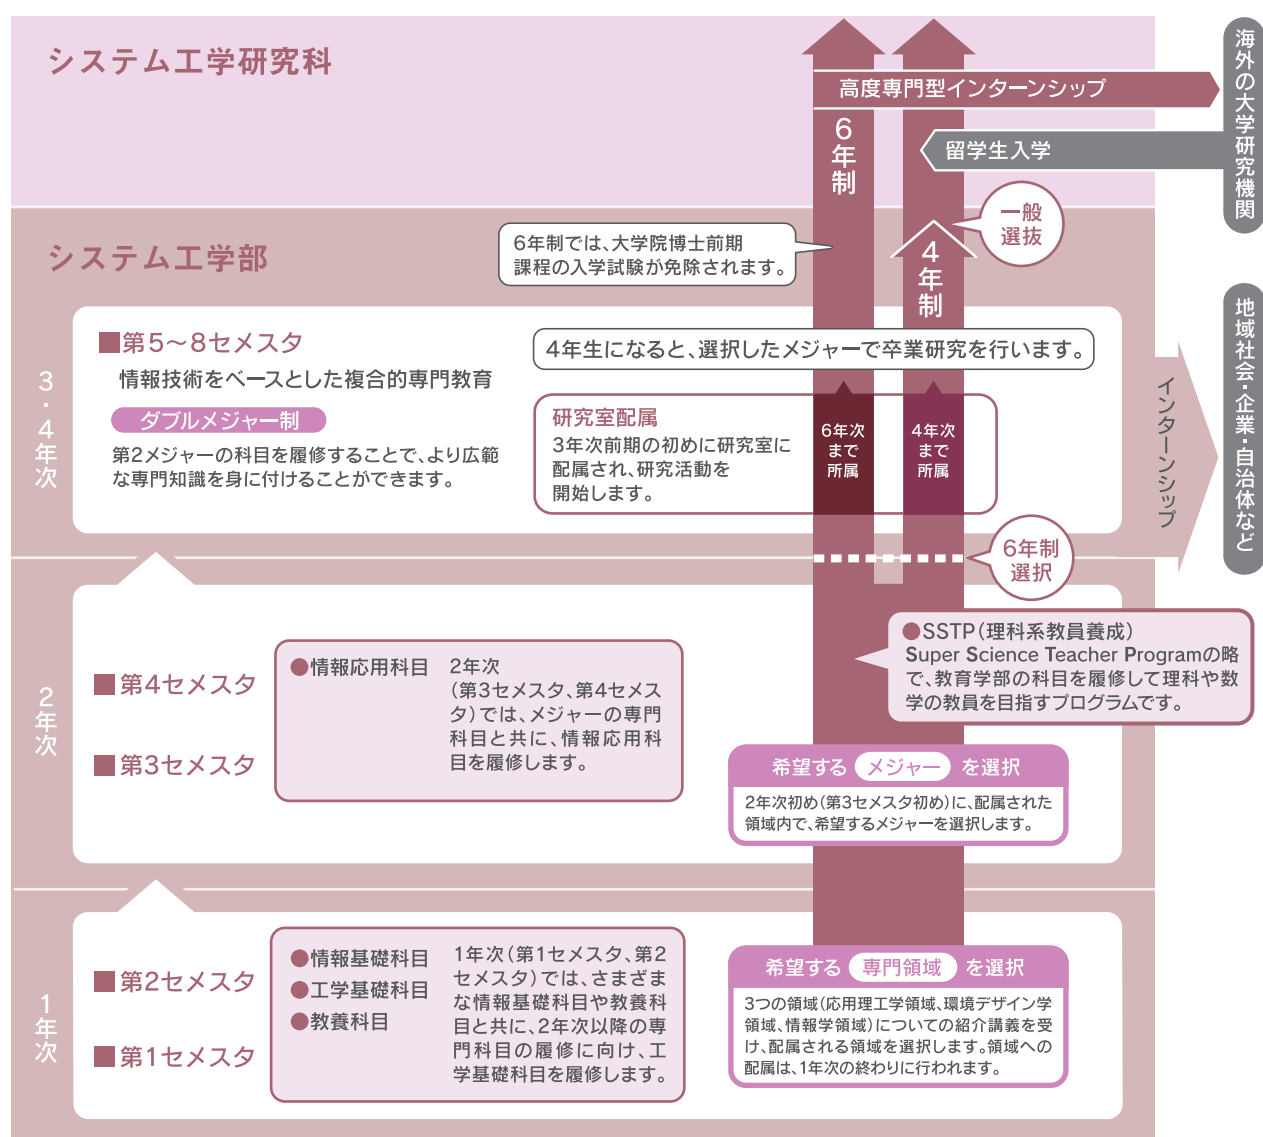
システム工学研究科

高度専門型インターンシップ

海外の大学研究機関

留学生入学

6年制

一般選抜

4年制

6年制では、大学院博士前期課程の入学試験が免除されます。

システム工学部

3・4年次

■第5〜8セメスタ
情報技術をベースとした複合的専門教育

ダブルメジャー制
第2メジャーの科目を履修することで、より広範な専門知識を身に付けることができます。

4年生になると、選択したメジャーで卒業研究を行います。

研究室配属
3年次前期の初めに研究室に配属され、研究活動を開始します。

6年次まで所属

4年次まで所属

インターンシップ

地域社会・企業・自治体など

6年制選択

●SSTP（理科系教員養成）
Super Science Teacher Programの略で、教育学部の科目を履修して理科や数学の教員を目指すプログラムです。

2年次

■第4セメスタ

■第3セメスタ

●情報応用科目　2年次（第3セメスタ、第4セメスタ）では、メジャーの専門科目と共に、情報応用科目を履修します。

希望する メジャー を選択
2年次初め（第3セメスタ初め）に、配属された領域内で、希望するメジャーを選択します。

1年次

■第2セメスタ

■第1セメスタ

●情報基礎科目
●工学基礎科目
●教養科目

1年次（第1セメスタ、第2セメスタ）では、さまざまな情報基礎科目や教養科目と共に、2年次以降の専門科目の履修に向け、工学基礎科目を履修します。

希望する 専門領域 を選択
3つの領域（応用理工学領域、環境デザイン学領域、情報学領域）についての紹介講義を受け、配属される領域を選択します。領域への配属は、1年次の終わりに行われます。